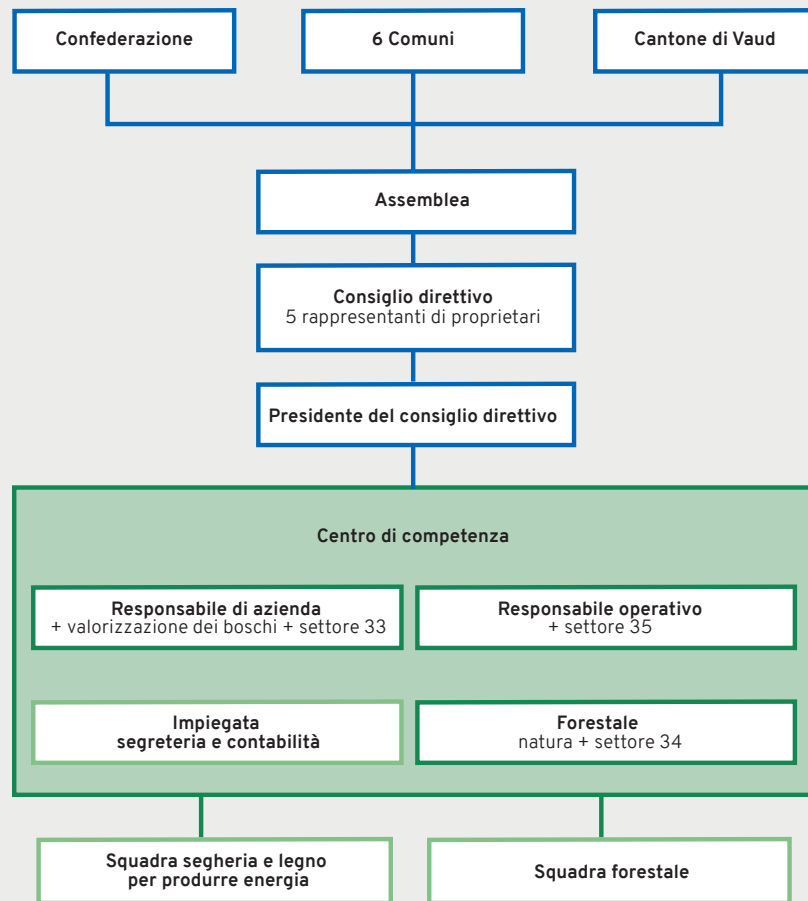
Confederazione

6 Comuni

Cantone di Vaud

Assemblea

Consiglio direttivo
5 rappresentanti di proprietari

Presidente del consiglio direttivo

Centro di competenza

Responsabile di azienda
+ valorizzazione dei boschi + settore 33

Responsabile operativo
+ settore 35

Impiegata
segreteria e contabilità

Forestale
natura + settore 34

Squadra segheria e legno per produrre energia

Squadra forestale